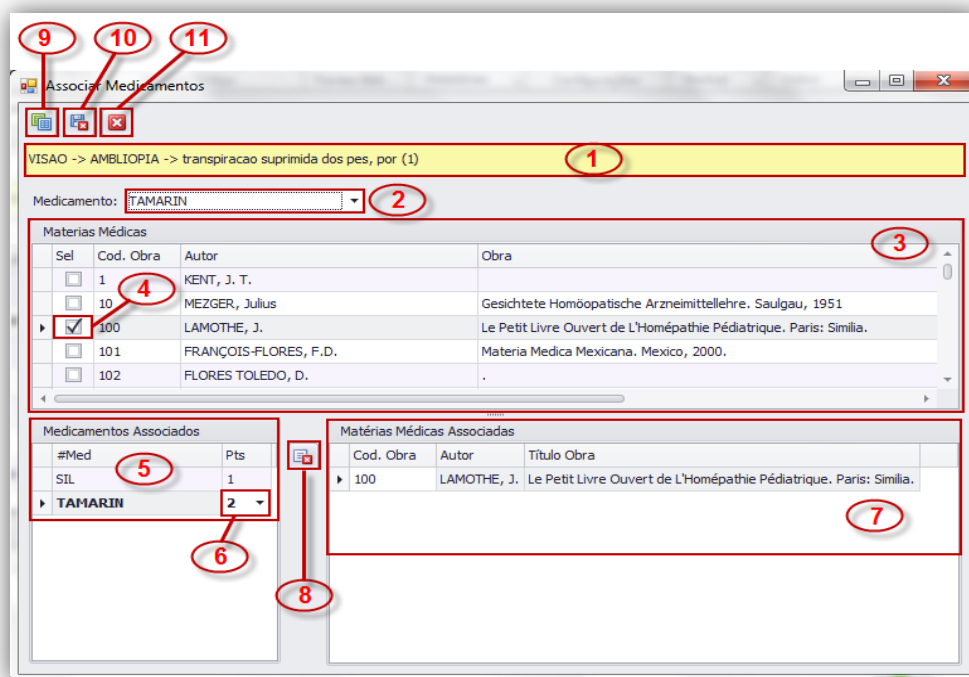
9
10
11

Associar Medicamentos

VISAO -> AMBLIOPIA -> transpiracao suprimida dos pes, por (1)

1

Medicamento: TAMARIN

2

Materias Médicas

3

| Sel | Cod. Obra | Autor | Obra |
|---|---|---|---|
| ☐ | 1 | KENT, J. T. | |
| ☐ | 10 | MEZGER, Julius | Gesichtete Homöopatische Arzneimittellehre. Saulgau, 1951 |
| ☑ | 100 | LAMOTHE, J. | Le Petit Livre Ouvert de L'Homépathie Pédiatrique. Paris: Similia. |
| ☐ | 101 | FRANÇOIS-FLORES, F.D. | Materia Medica Mexicana. Mexico, 2000. |
| ☐ | 102 | FLORES TOLEDO, D. | . |

4

Medicamentos Associados

| #Med | Pts |
|---|---|
| SIL | 1 |
| TAMARIN | 2 |

5

6

8

Matérias Médicas Associadas

| Cod. Obra | Autor | Título Obra |
|---|---|---|
| 100 | LAMOTHE, J. | Le Petit Livre Ouvert de L'Homépathie Pédiatrique. Paris: Similia. |

7